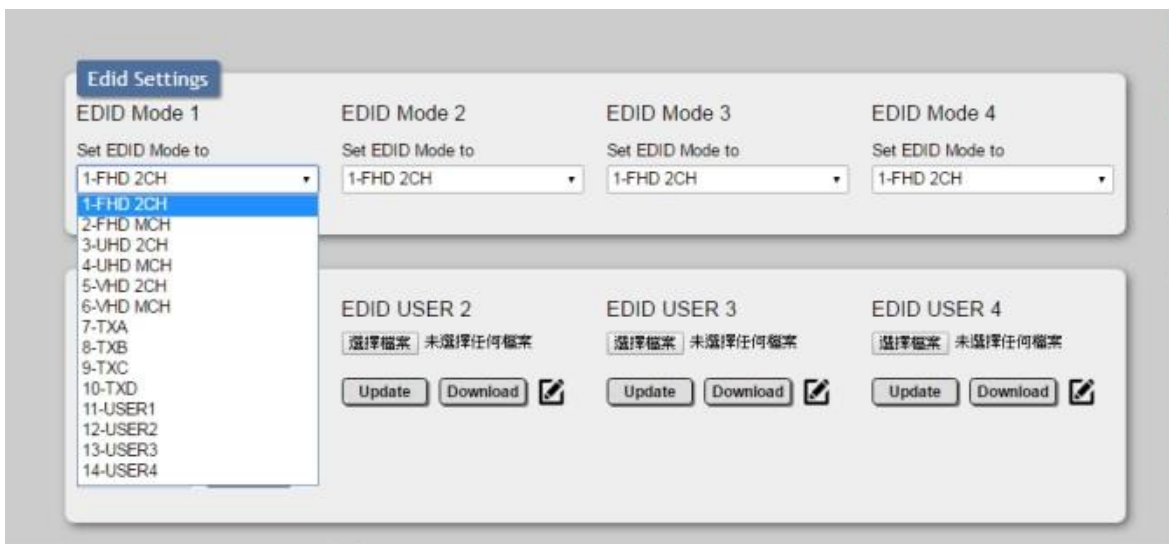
Edid Settings

EDID Mode 1
Set EDID Mode to
1-FHD 2CH
1-FHD 2CH
2-FHD MCH
3-UHD 2CH
4-UHD MCH
5-VHD 2CH
6-VHD MCH
7-TXA
8-TXB
9-TXC
10-TXD
11-USER1
12-USER2
13-USER3
14-USER4

EDID Mode 2
Set EDID Mode to
1-FHD 2CH

EDID Mode 3
Set EDID Mode to
1-FHD 2CH

EDID Mode 4
Set EDID Mode to
1-FHD 2CH

EDID USER 2
選擇檔案 未選擇任何檔案
Update Download

EDID USER 3
選擇檔案 未選擇任何檔案
Update Download

EDID USER 4
選擇檔案 未選擇任何檔案
Update Download